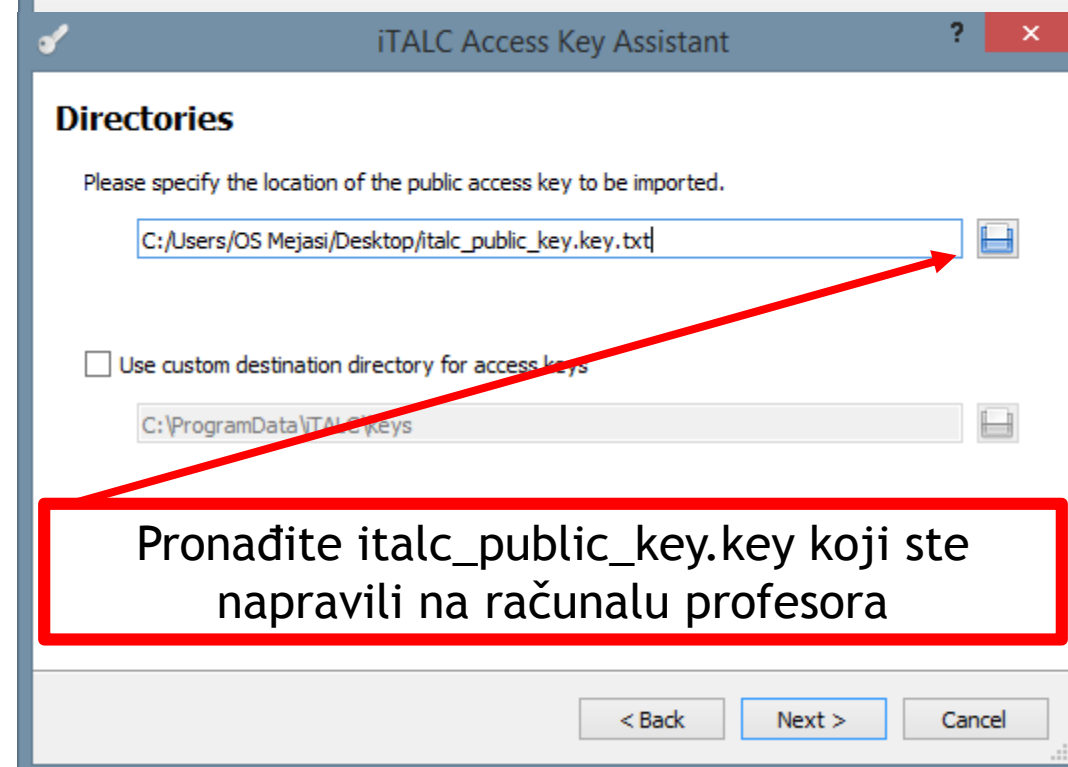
iTALC Access Key Assistant

?

×

Directories

Please specify the location of the public access key to be imported.

C:/Users/OS Mejasi/Desktop/italc_public_key.key.txt

Use custom destination directory for access keys

C:\ProgramData\iTALC\keys

Pronađite italc_public_key.key koji ste napravili na računalu profesora

< Back

Next >

Cancel